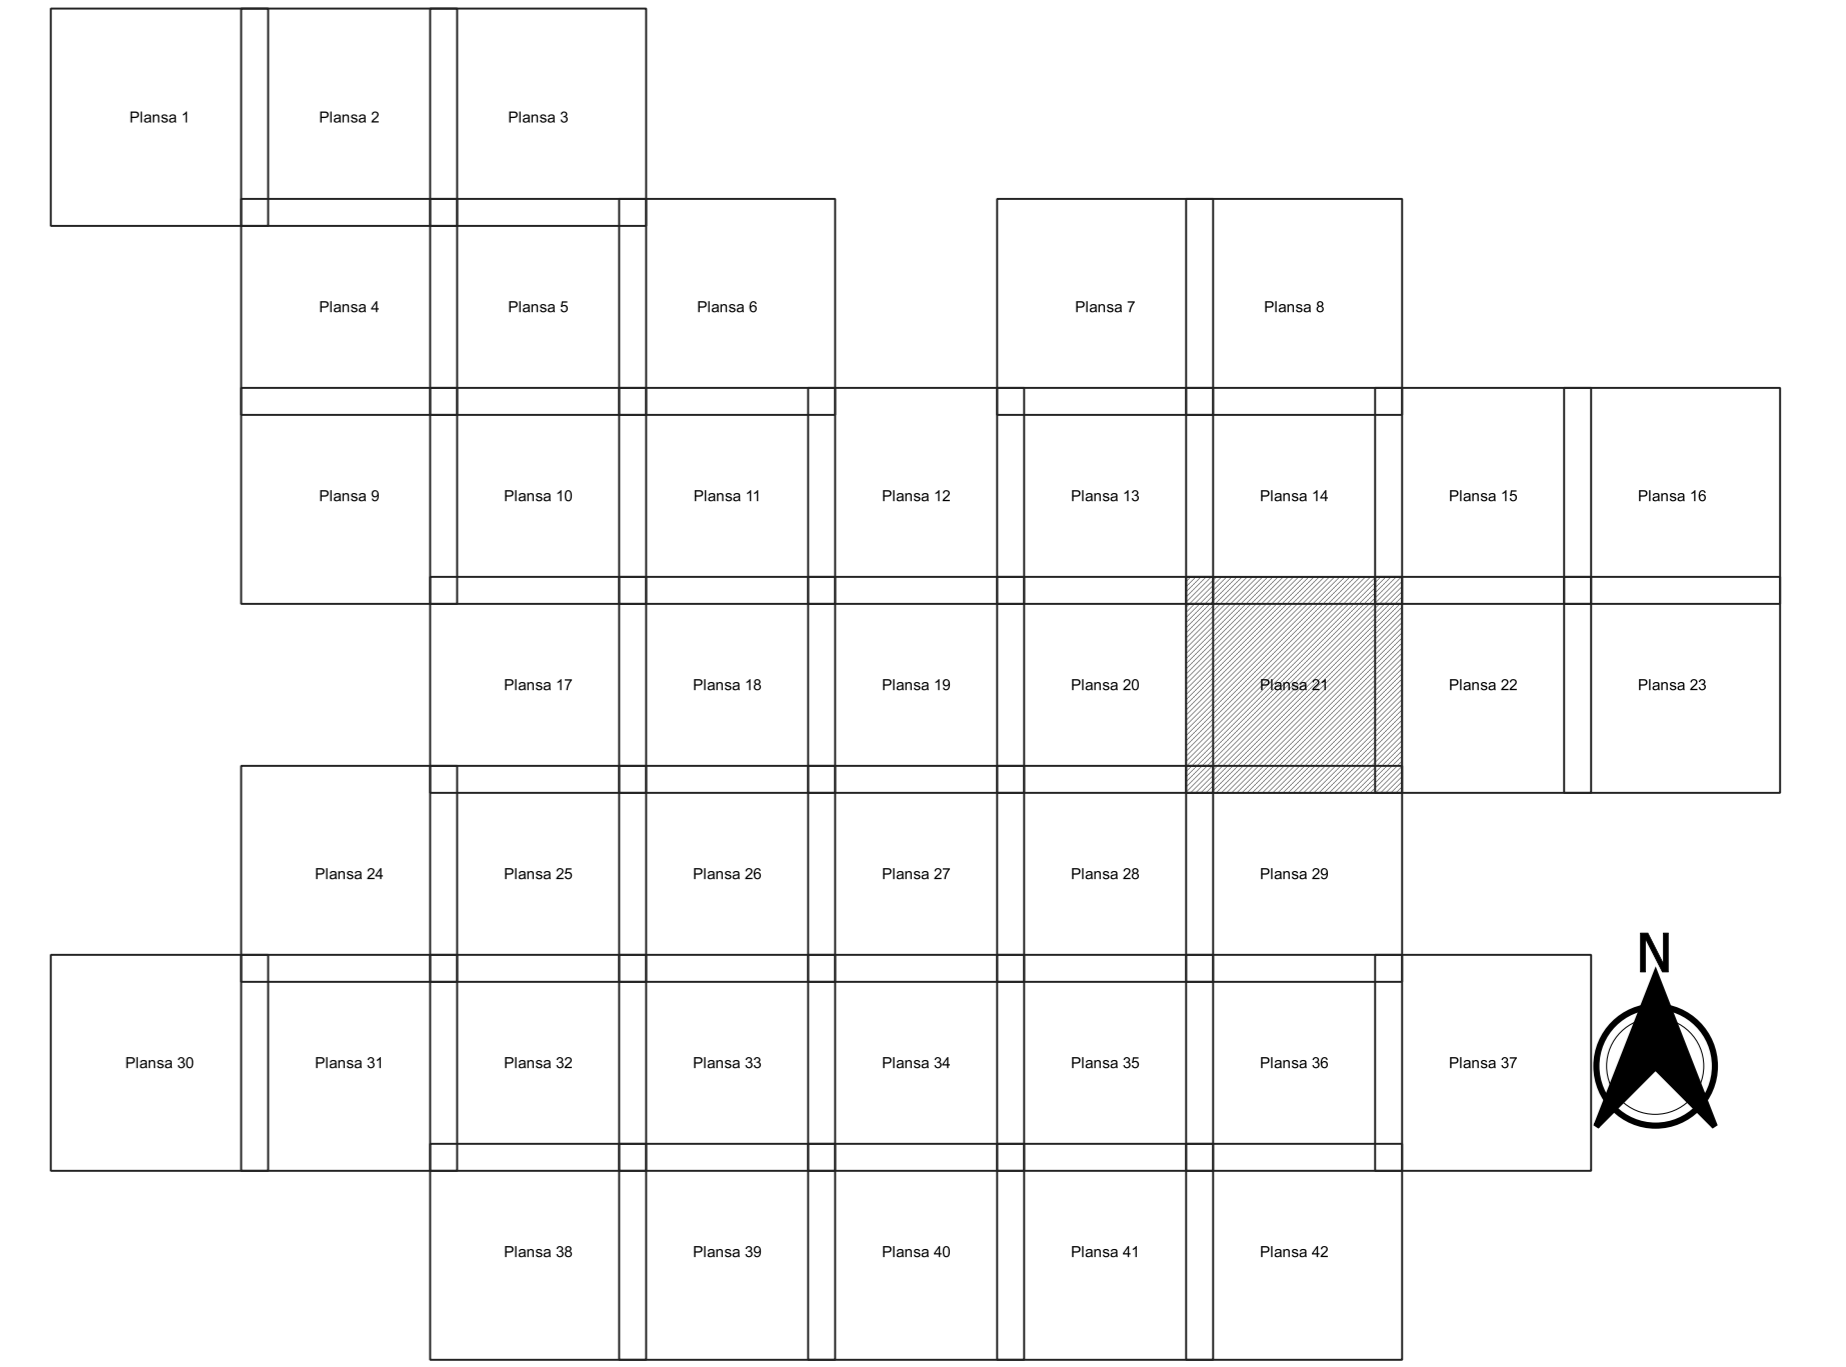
Plansa 1 Plansa 2 Plansa 3

Plansa 4 Plansa 5 Plansa 6 Plansa 7 Plansa 8

Plansa 9 Plansa 10 Plansa 11 Plansa 12 Plansa 13 Plansa 14 Plansa 15 Plansa 16

Plansa 17 Plansa 18 Plansa 19 Plansa 20 Plansa 21 Plansa 22 Plansa 23

Plansa 24 Plansa 25 Plansa 26 Plansa 27 Plansa 28 Plansa 29

N

Plansa 30 Plansa 31 Plansa 32 Plansa 33 Plansa 34 Plansa 35 Plansa 36 Plansa 37

Plansa 38 Plansa 39 Plansa 40 Plansa 41 Plansa 42